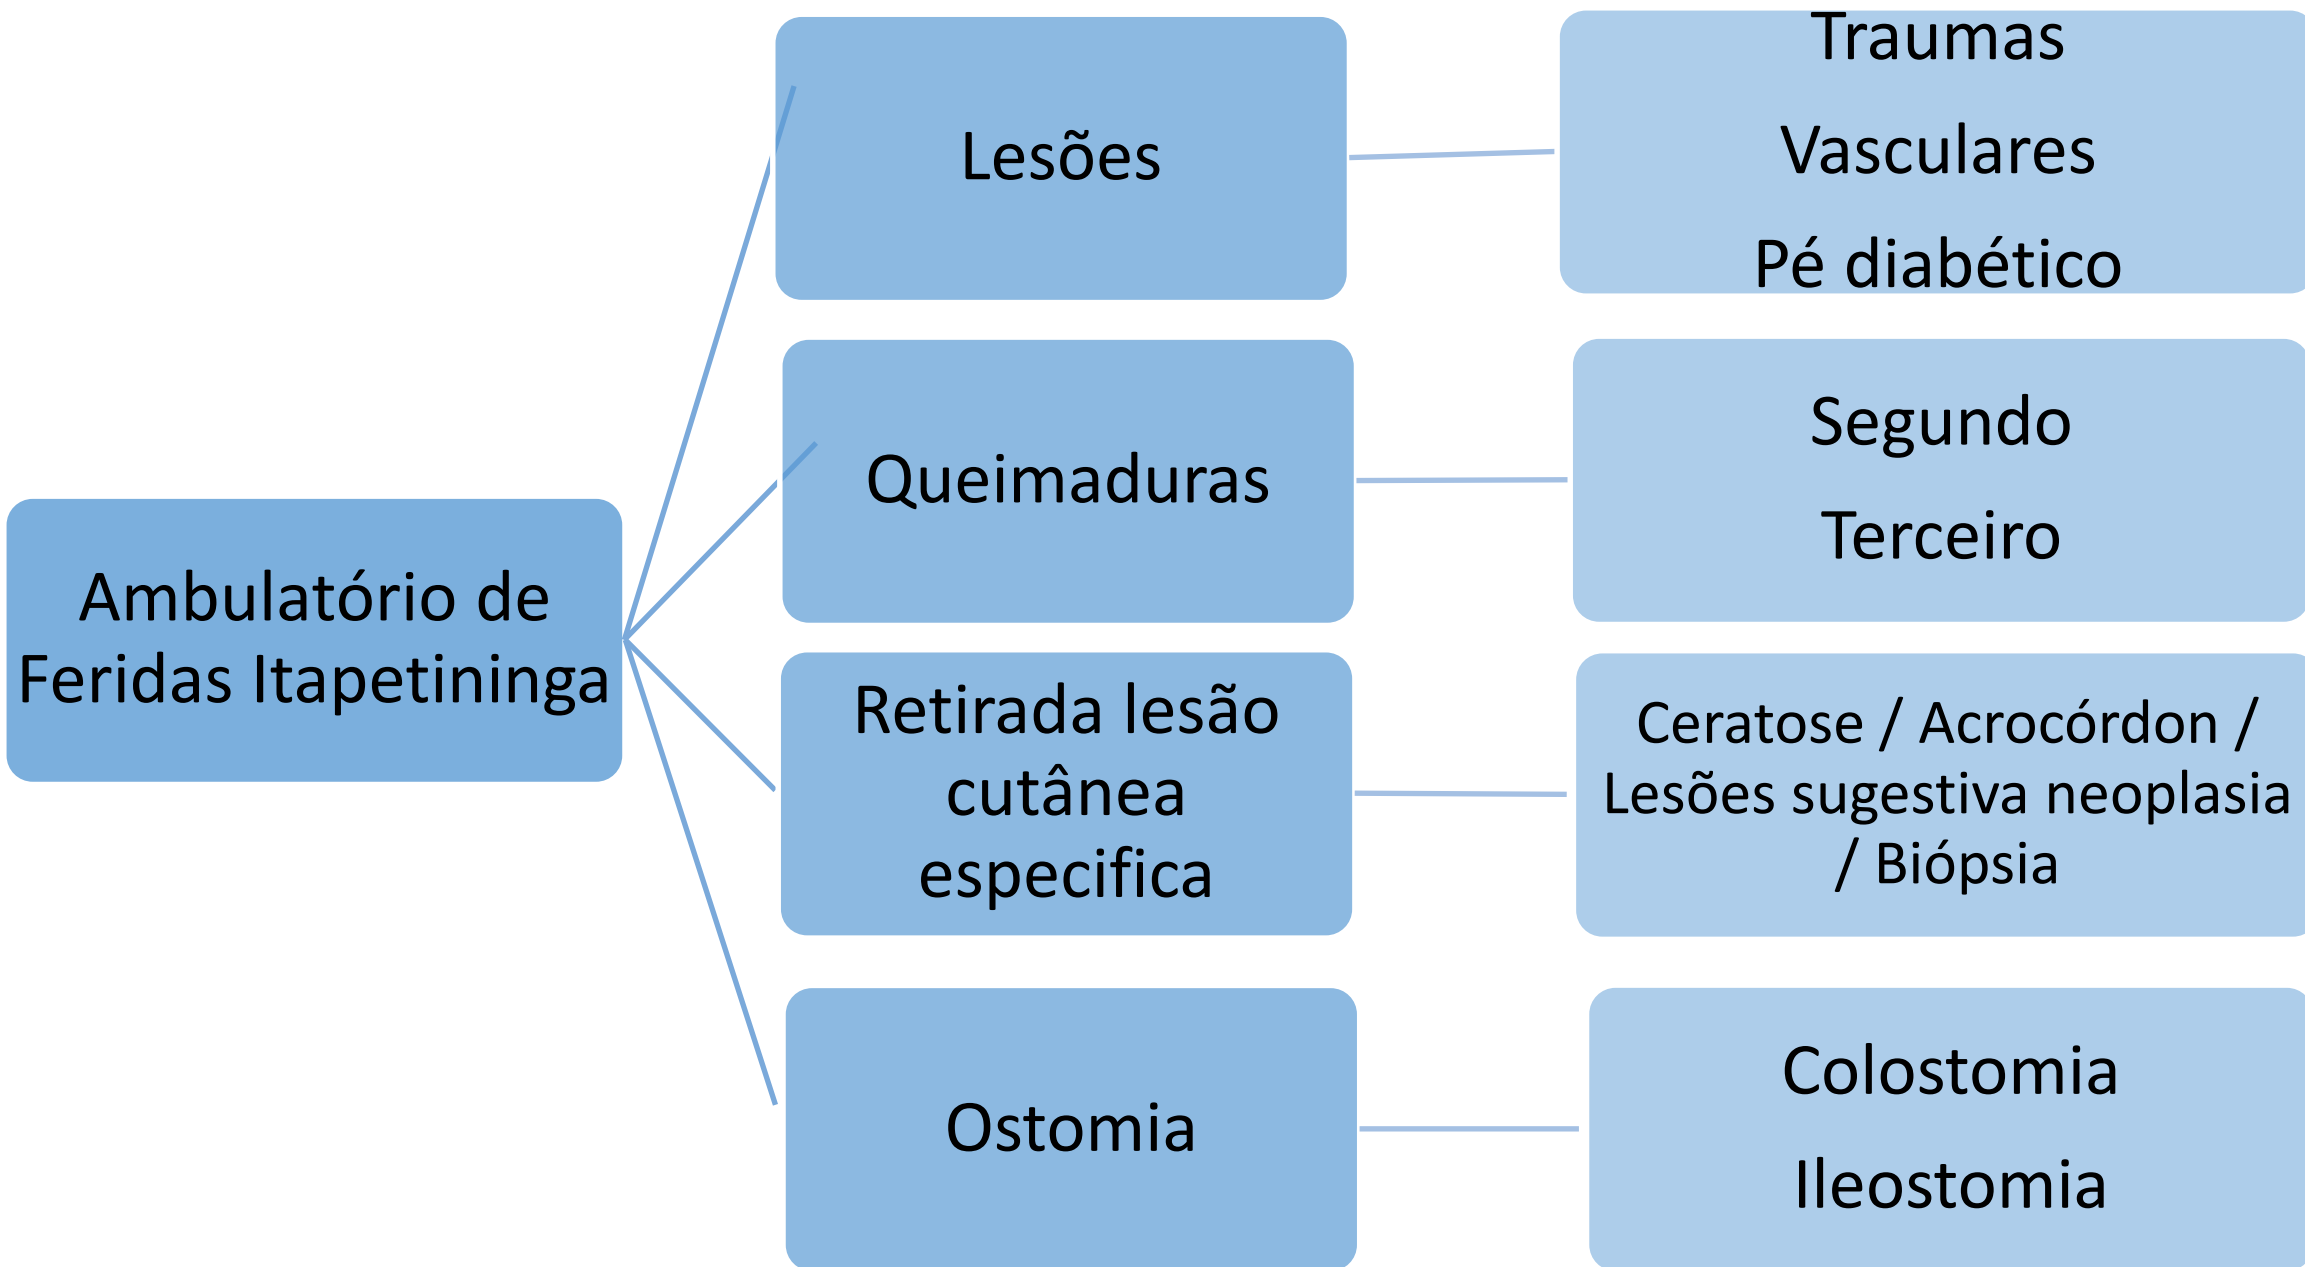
Ambulatório de Feridas Itapetininga

Lesões

Traumas

Vasculares

Pé diabético

Queimaduras

Segundo

Terceiro

Retirada lesão cutânea especifica

Ceratose / Acrocórdon / Lesões sugestiva neoplasia / Biópsia

Ostomia

Colostomia

Ileostomia